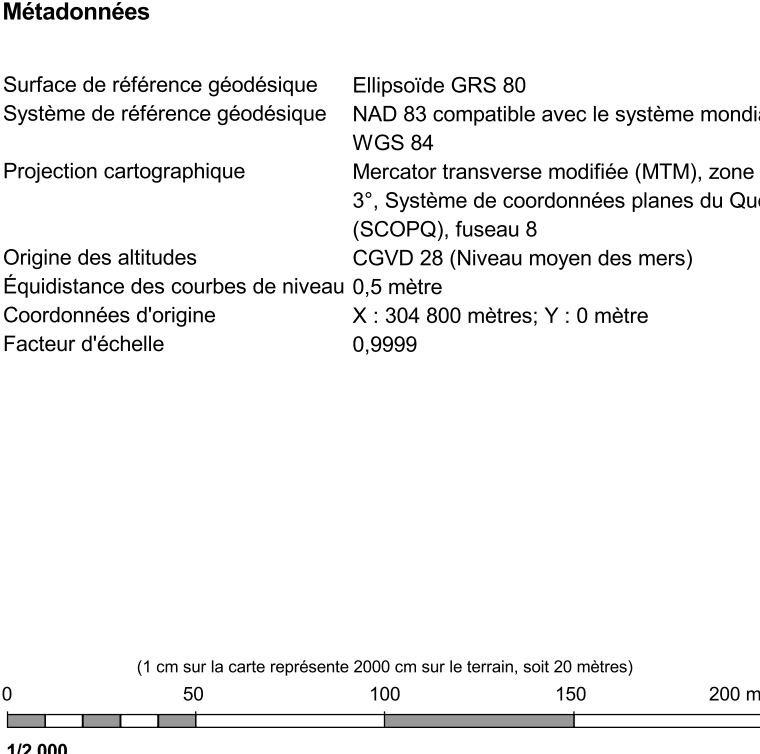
Métadonnées

| | |
|---|---|
| Surface de référence géodésique | Ellipsoïde GRS 80 |
| Système de référence géodésique | NAD 83 compatible avec le système mondi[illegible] WGS 84 |
| Projection cartographique | Mercator transverse modifiée (MTM), zone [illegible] 3°, Système de coordonnées planes du Qu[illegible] (SCOPQ), fuseau 8 |
| Origine des altitudes | CGVD 28 (Niveau moyen des mers) |
| Équidistance des courbes de niveau | 0,5 mètre |
| Coordonnées d'origine | X : 304 800 mètres; Y : 0 mètre |
| Facteur d'échelle | 0,9999 |

(1 cm sur la carte représente 2000 cm sur le terrain, soit 20 mètres)

0 50 100 150 200 m

1/2 000